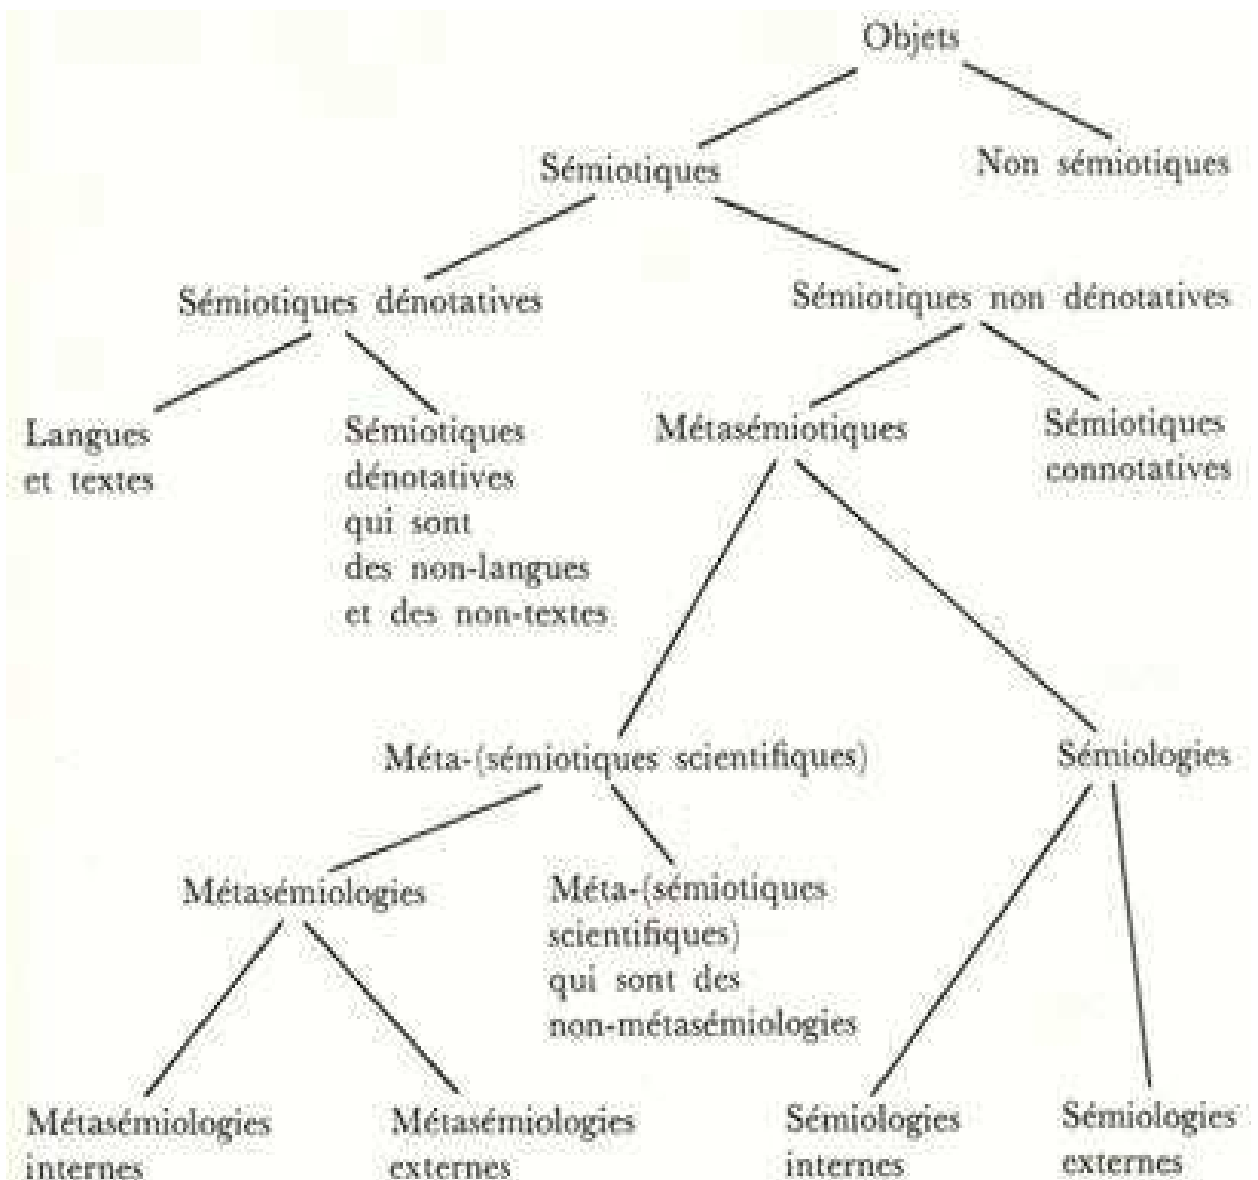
Objets

Sémiotiques

Non sémiotiques

Sémiotiques dénotatives

Sémiotiques non dénotatives

Langues et textes

Sémiotiques dénotatives qui sont des non-langues et des non-textes

Métasémiotiques

Sémiotiques connotatives

Méta-(sémiotiques scientifiques)

Sémiologies

Métasémiologies

Méta-(sémiotiques scientifiques) qui sont des non-métasémiologies

Métasémiologies internes

Métasémiologies externes

Sémiologies internes

Sémiologies externes